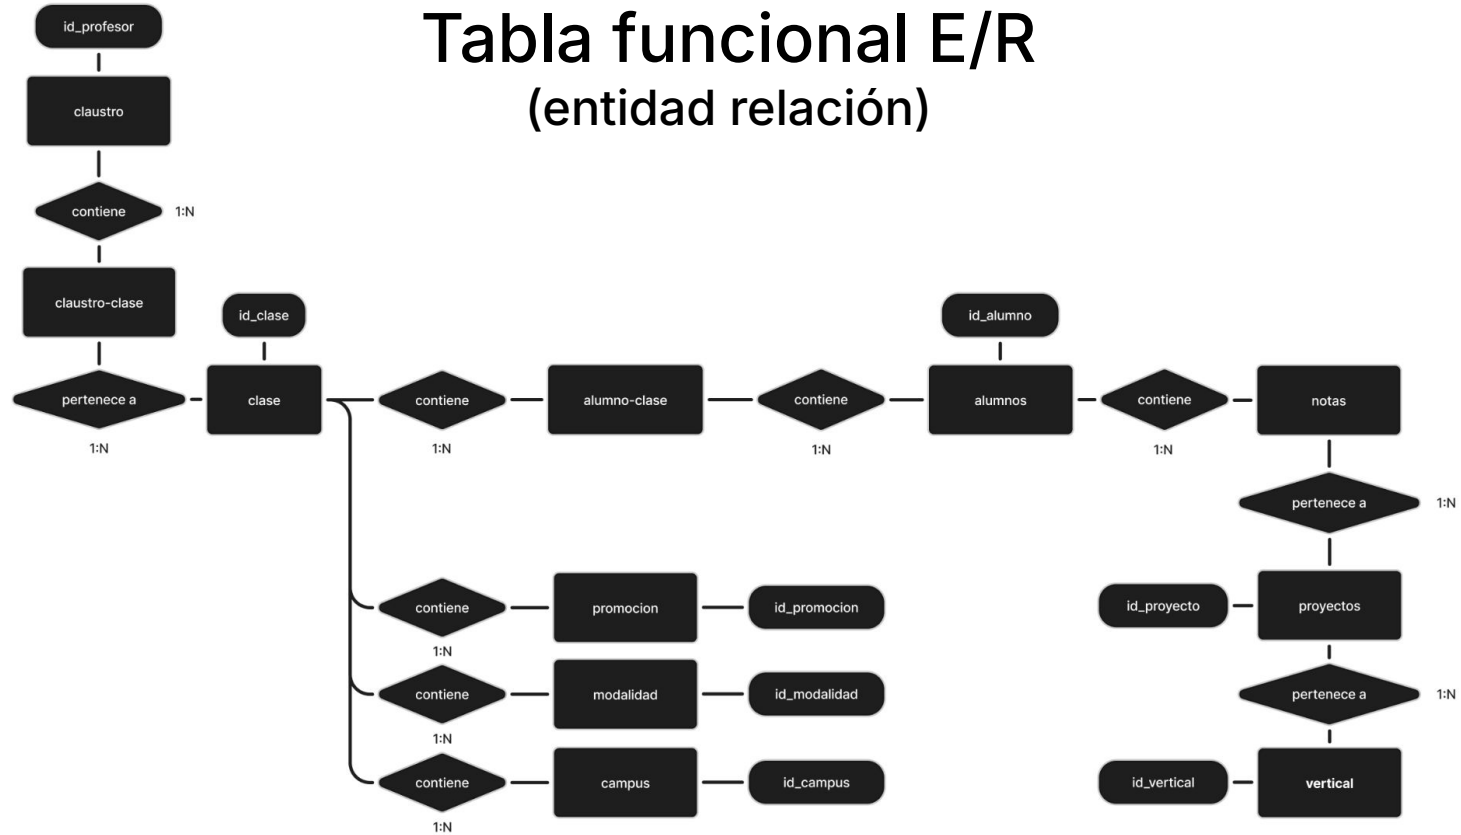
Tabla funcional E/R
(entidad relación)

id_profesor

claustro

contiene

1:N

claustro-clase

pertenece a

1:N

id_clase

clase

contiene

1:N

alumno-clase

contiene

1:N

id_alumno

alumnos

contiene

1:N

notas

pertenece a

1:N

id_proyecto

proyectos

pertenece a

1:N

id_vertical

vertical

contiene

1:N

promocion

id_promocion

contiene

1:N

modalidad

id_modalidad

contiene

1:N

campus

id_campus